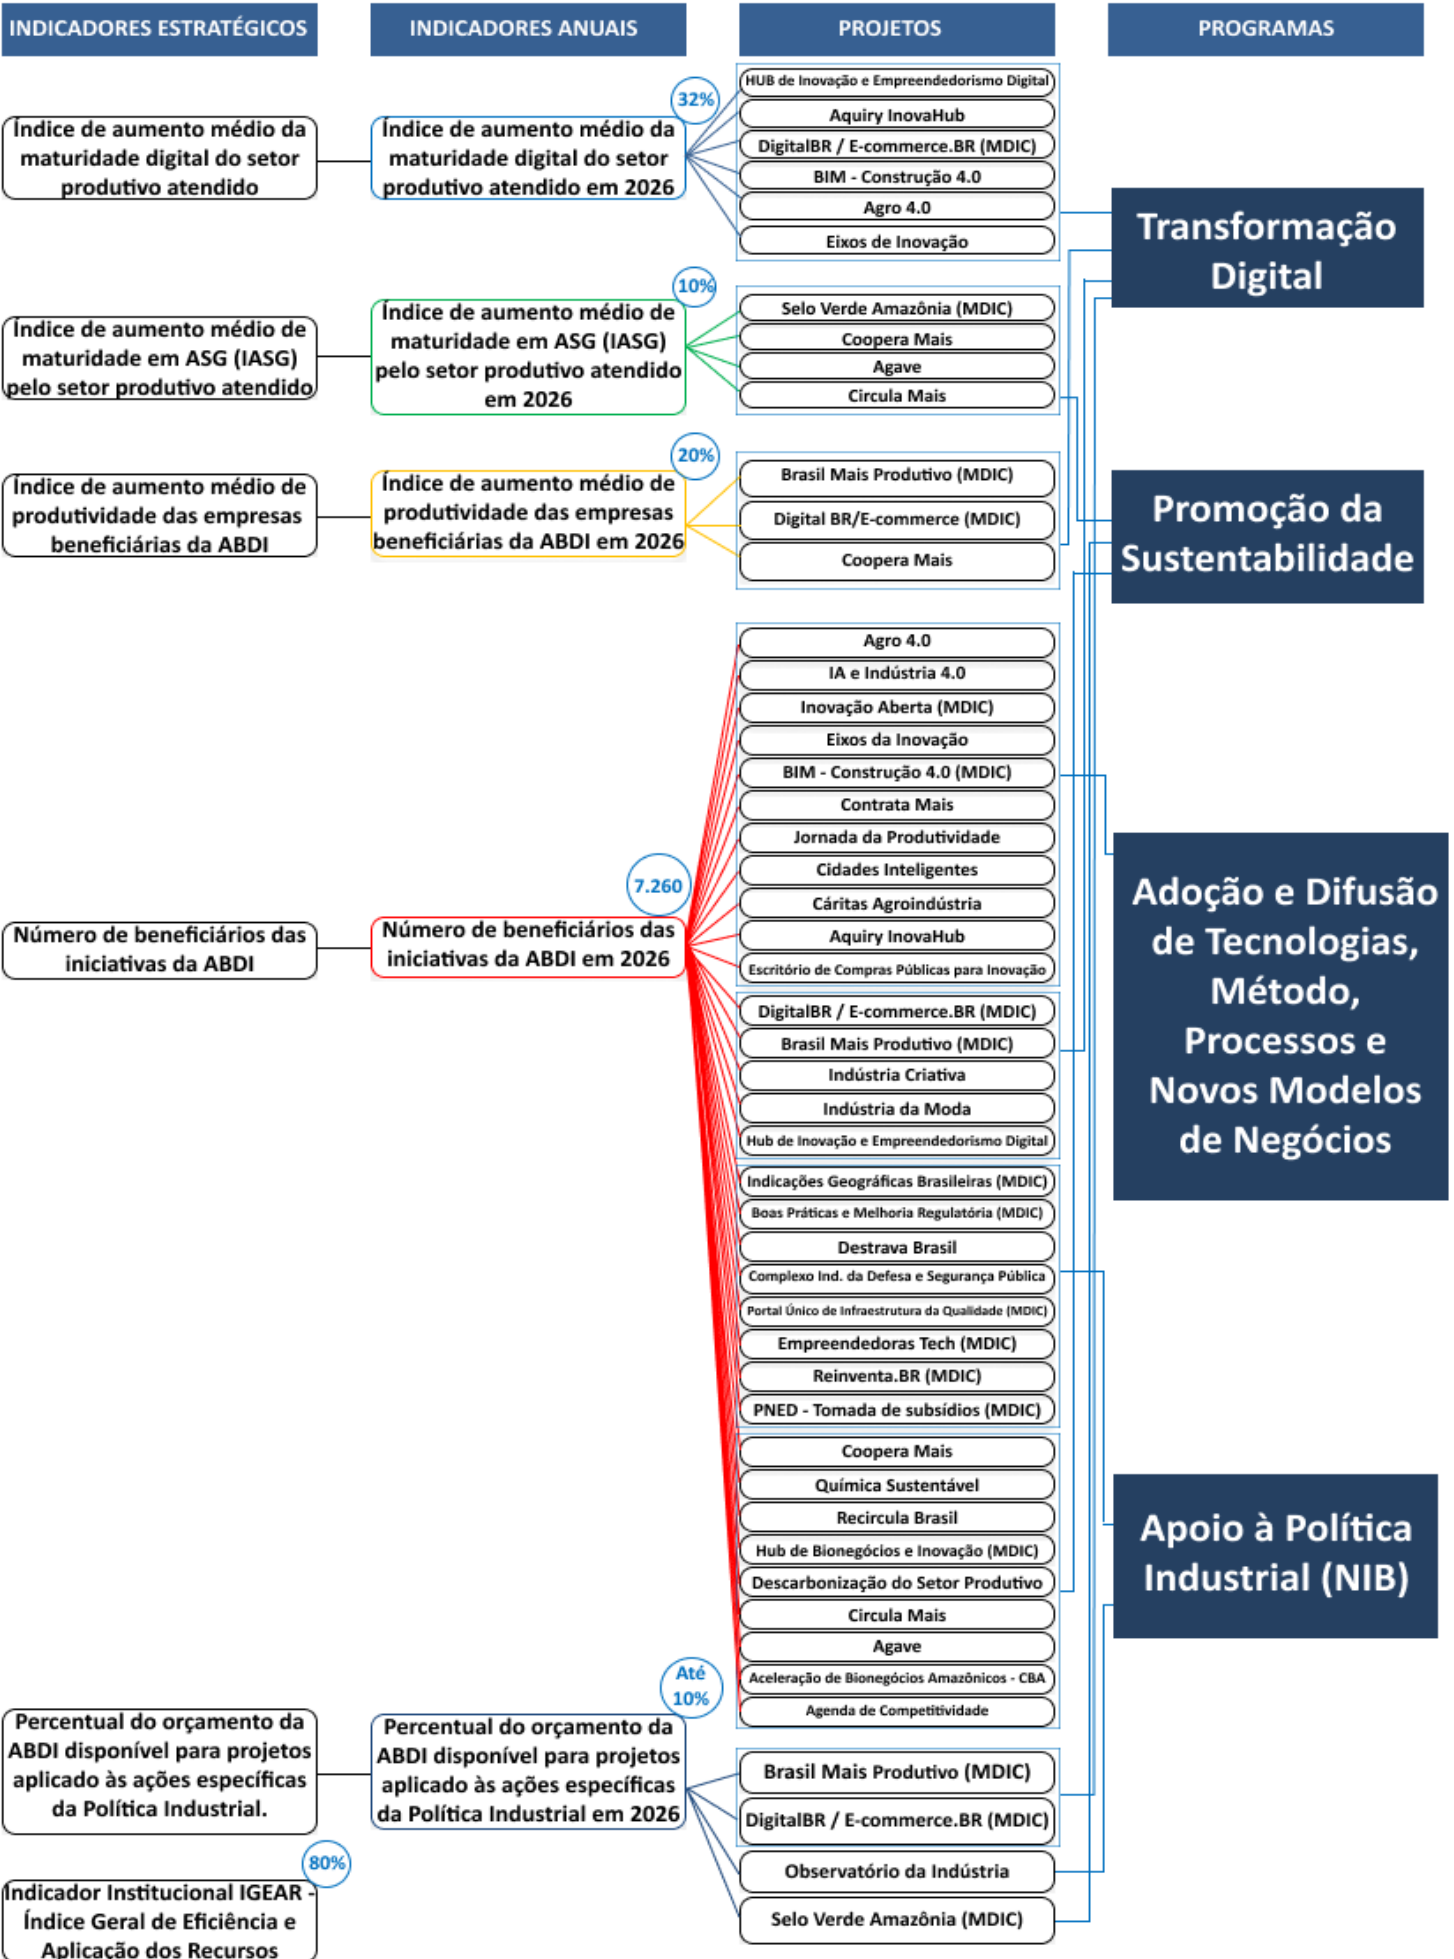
INDICADORES ESTRATÉGICOS

INDICADORES ANUAIS

PROJETOS

PROGRAMAS

Índice de aumento médio da maturidade digital do setor produtivo atendido

Índice de aumento médio da maturidade digital do setor produtivo atendido em 2026

32%

HUB de Inovação e Empreendedorismo Digital
Aquiry InovaHub
DigitalBR / E-commerce.BR (MDIC)
BIM - Construção 4.0
Agro 4.0
Eixos de Inovação

Transformação Digital

Índice de aumento médio de maturidade em ASG (IASG) pelo setor produtivo atendido

Índice de aumento médio de maturidade em ASG (IASG) pelo setor produtivo atendido em 2026

10%

Selo Verde Amazônia (MDIC)
Coopera Mais
Agave
Circula Mais

Índice de aumento médio de produtividade das empresas beneficiárias da ABDI

Índice de aumento médio de produtividade das empresas beneficiárias da ABDI em 2026

20%

Brasil Mais Produtivo (MDIC)
Digital BR/E-commerce (MDIC)
Coopera Mais

Promoção da Sustentabilidade

Agro 4.0
IA e Indústria 4.0
Inovação Aberta (MDIC)
Eixos da Inovação
BIM - Construção 4.0 (MDIC)
Contrata Mais
Jornada da Produtividade
Cidades Inteligentes
Cáritas Agroindústria
Aquiry InovaHub
Escritório de Compras Públicas para Inovação

Adoção e Difusão de Tecnologias, Método, Processos e Novos Modelos de Negócios

Número de beneficiários das iniciativas da ABDI

Número de beneficiários das iniciativas da ABDI em 2026

7.260

DigitalBR / E-commerce.BR (MDIC)
Brasil Mais Produtivo (MDIC)
Indústria Criativa
Indústria da Moda
Hub de Inovação e Empreendedorismo Digital
Indicações Geográficas Brasileiras (MDIC)
Boas Práticas e Melhoria Regulatória (MDIC)
Destrava Brasil
Complexo Ind. da Defesa e Segurança Pública
Portal Único de Infraestrutura da Qualidade (MDIC)
Empreendedoras Tech (MDIC)
Reinventa.BR (MDIC)
PNED - Tomada de subsídios (MDIC)
Coopera Mais
Química Sustentável
Recircula Brasil
Hub de Bionegócios e Inovação (MDIC)
Descarbonização do Setor Produtivo
Circula Mais
Agave
Aceleração de Bionegócios Amazônicos - CBA
Agenda de Competitividade

Apoio à Política Industrial (NIB)

Percentual do orçamento da ABDI disponível para projetos aplicado às ações específicas da Política Industrial.

Percentual do orçamento da ABDI disponível para projetos aplicado às ações específicas da Política Industrial em 2026

Até 10%

Brasil Mais Produtivo (MDIC)
DigitalBR / E-commerce.BR (MDIC)
Observatório da Indústria
Selo Verde Amazônia (MDIC)

80%

Indicador Institucional IGEAR - Índice Geral de Eficiência e Aplicação dos Recursos